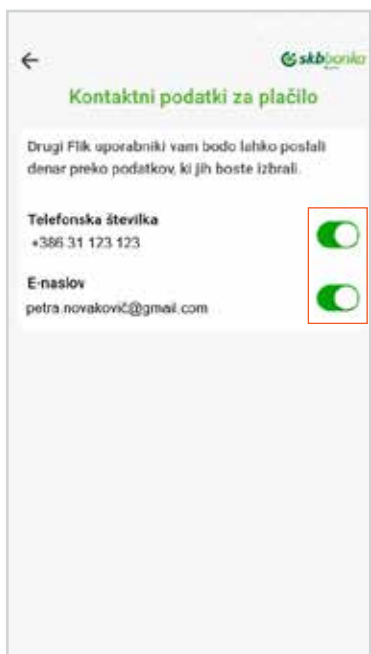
skbbanka

Kontaktni podatki za plačilo

Drugi Flik uporabniki vam bodo lahko poslali denar preko podatkov, ki jih boste izbrali.

Telefonska številka
+386 31 123 123

E-naslov
petra.novakovič@gmail.com